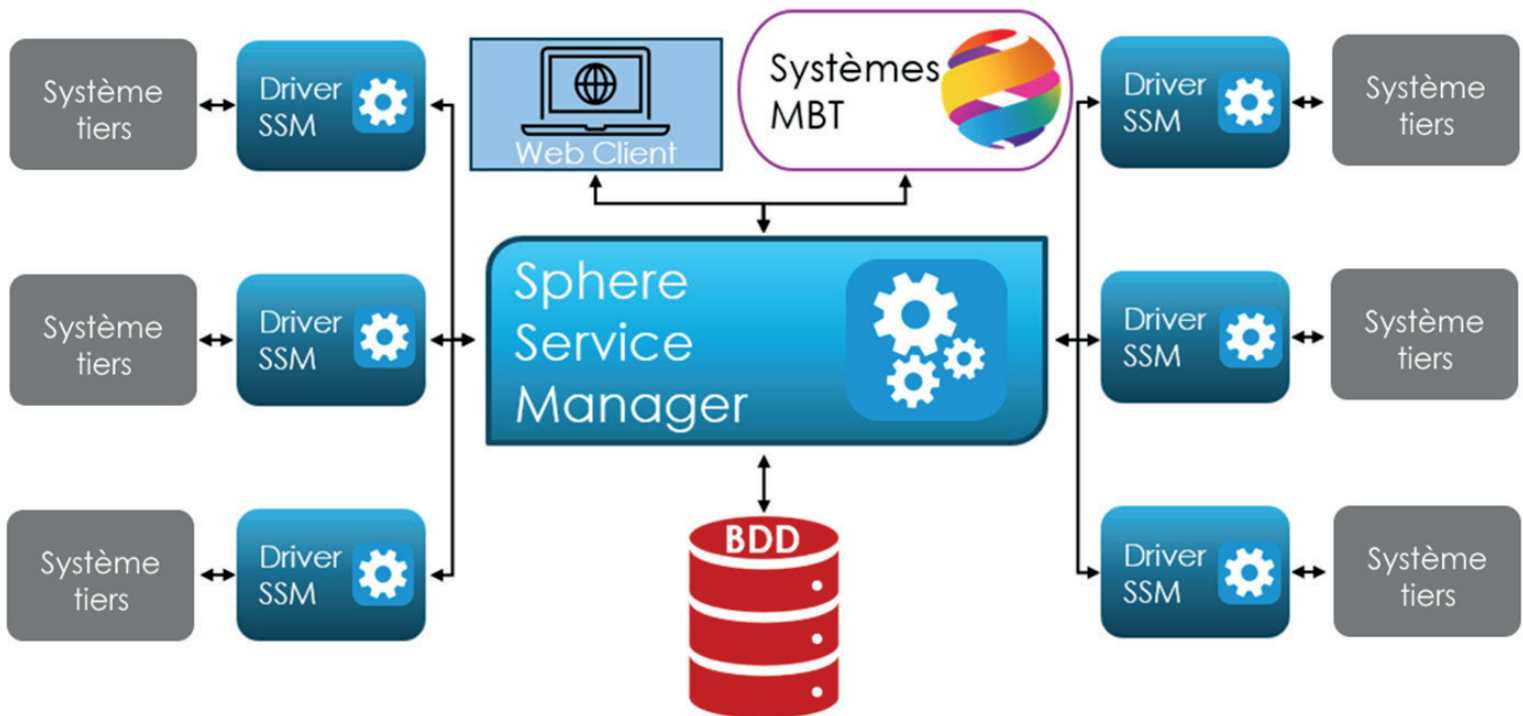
Système tiers

Driver SSM

Web Client

Systèmes MBT

Driver SSM

Système tiers

Système tiers

Driver SSM

Sphere Service Manager

Driver SSM

Système tiers

Système tiers

Driver SSM

BDD

Driver SSM

Système tiers